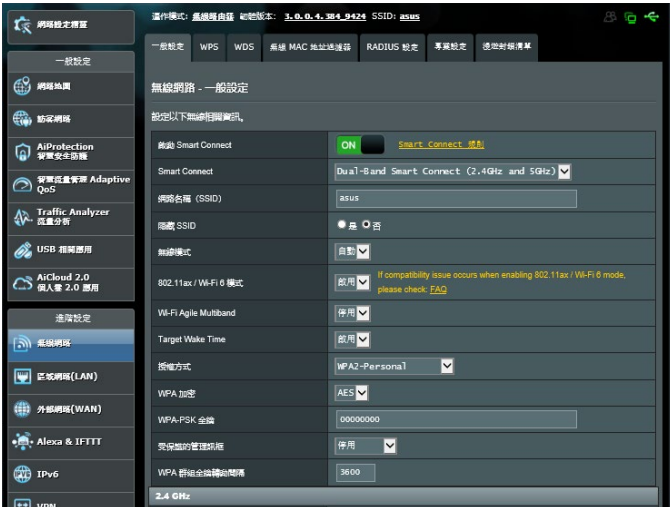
網路設定精靈

一般設定

網路地圖

訪客網路

AiProtection 智慧安全防護

智慧流量管理 Adaptive QoS

Traffic Analyzer 流量分析

USB 相關應用

AiCloud 2.0 個人雲 2.0 應用

進階設定

無線網路

區域網路(LAN)

外部網路(WAN)

Alexa & IFTTT

IPv6

VPN

運作模式: 無線路由器 韌體版本: 3.0.0.4.384_9424 SSID: asus

一般設定 | WPS | WDS | 無線 MAC 地址過濾器 | RADIUS 設定 | 專業設定 | 漫遊封鎖清單

無線網路 - 一般設定

設定以下無線相關資訊。

| | |
|---|---|
| 啟動 Smart Connect | ON Smart Connect 規則 |
| Smart Connect | Dual-Band Smart Connect (2.4GHz and 5GHz) |
| 網路名稱 (SSID) | asus |
| 隱藏 SSID | ● 是 ○ 否 |
| 無線模式 | 自動 |
| 802.11ax / Wi-Fi 6 模式 | 啟用 If compatibility issue occurs when enabling 802.11ax / Wi-Fi 6 mode, please check: FAQ |
| Wi-Fi Agile Multiband | 停用 |
| Target Wake Time | 啟用 |
| 授權方式 | WPA2-Personal |
| WPA 加密 | AES |
| WPA-PSK 金鑰 | 00000000 |
| 受保護的管理訊框 | 停用 |
| WPA 群組金鑰轉換間隔 | 3600 |

2.4 GHz